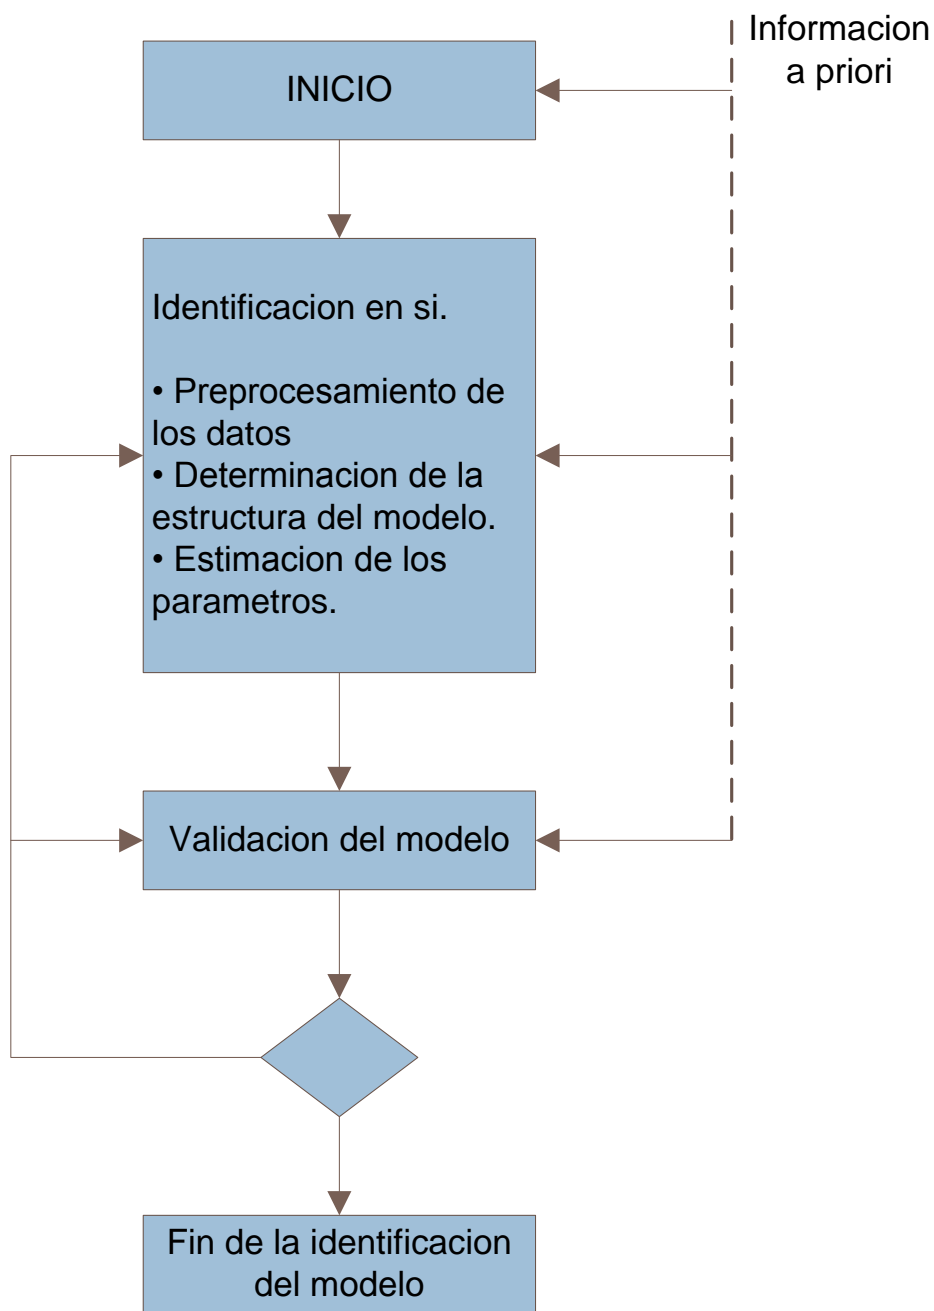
Informacion a priori

INICIO

Identificacion en si.

• Preprocesamiento de los datos
• Determinacion de la estructura del modelo.
• Estimacion de los parametros.

Validacion del modelo

Fin de la identificacion del modelo